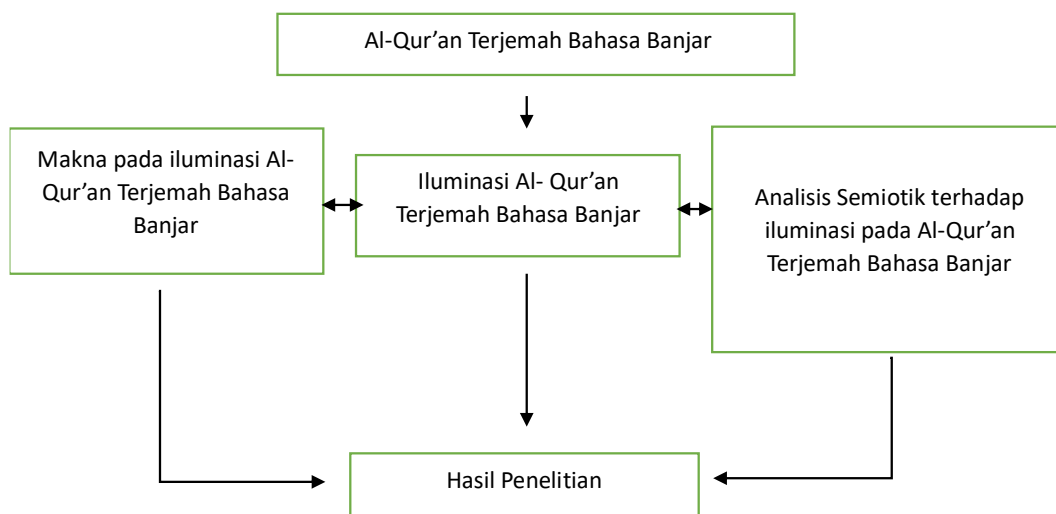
Al-Qur’an Terjemah Bahasa Banjar

Makna pada iluminasi Al-Qur’an Terjemah Bahasa Banjar

Iluminasi Al- Qur’an Terjemah Bahasa Banjar

Analisis Semiotik terhadap iluminasi pada Al-Qur’an Terjemah Bahasa Banjar

Hasil Penelitian